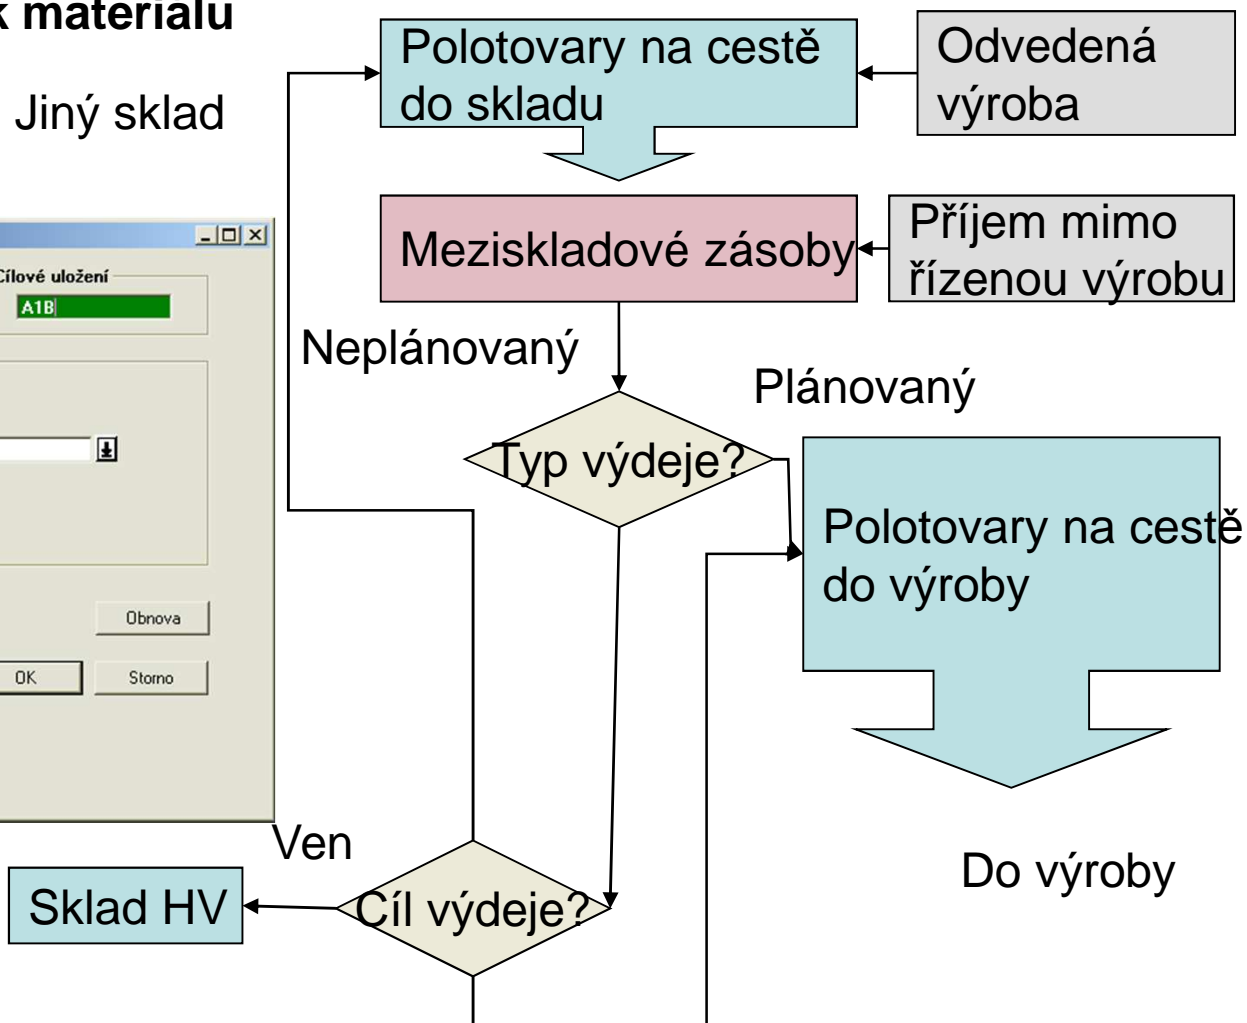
k materiálu

Jiný sklad

Cílové uložení

A1B

Obnova

OK

Storno

Polotovary na cestě do skladu

Odvedená výroba

Meziskladové zásoby

Příjem mimo řízenou výrobu

Neplánovaný

Plánovaný

Typ výdeje?

Polotovary na cestě do výroby

Do výroby

Ven

Sklad HV

Cíl výdeje?